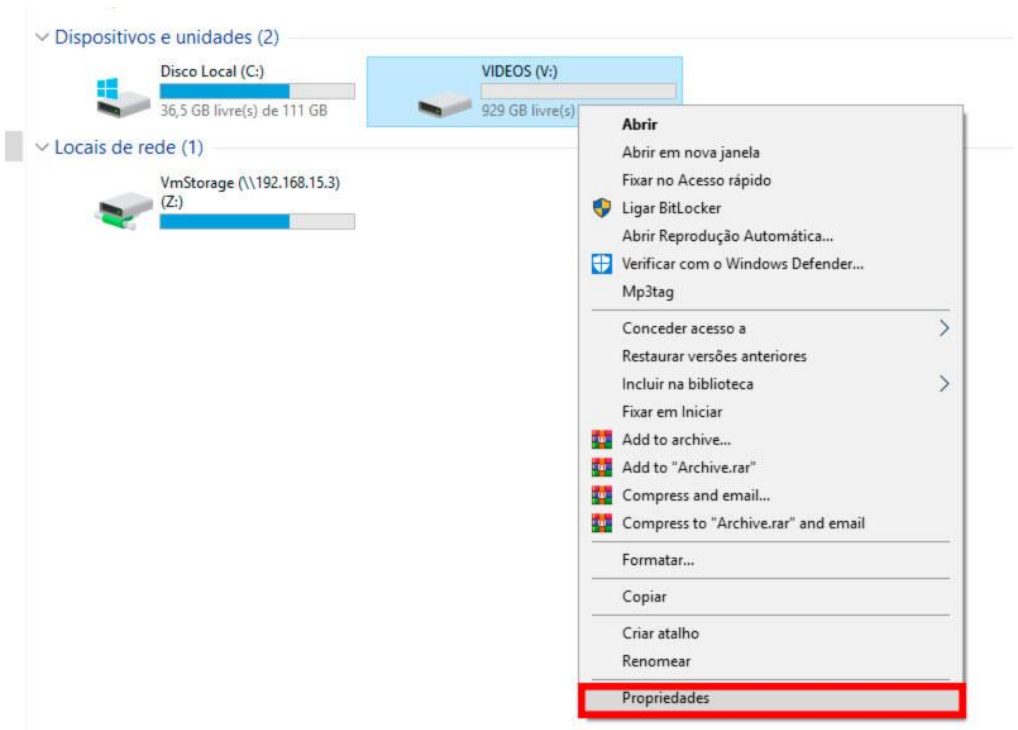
Dispositivos e unidades (2)

Disco Local (C:)
36,5 GB livre(s) de 111 GB

VIDEOS (V:)
929 GB livre(s)

Locais de rede (1)

VmStorage (\\192.168.15.3) (Z:)

Abrir
Abrir em nova janela
Fixar no Acesso rápido
Ligar BitLocker
Abrir Reprodução Automática...
Verificar com o Windows Defender...
Mp3tag
Conceder acesso a
Restaurar versões anteriores
Incluir na biblioteca
Fixar em Iniciar
Add to archive...
Add to "Archive.rar"
Compress and email...
Compress to "Archive.rar" and email
Formatar...
Copiar
Criar atalho
Renomear
Propriedades